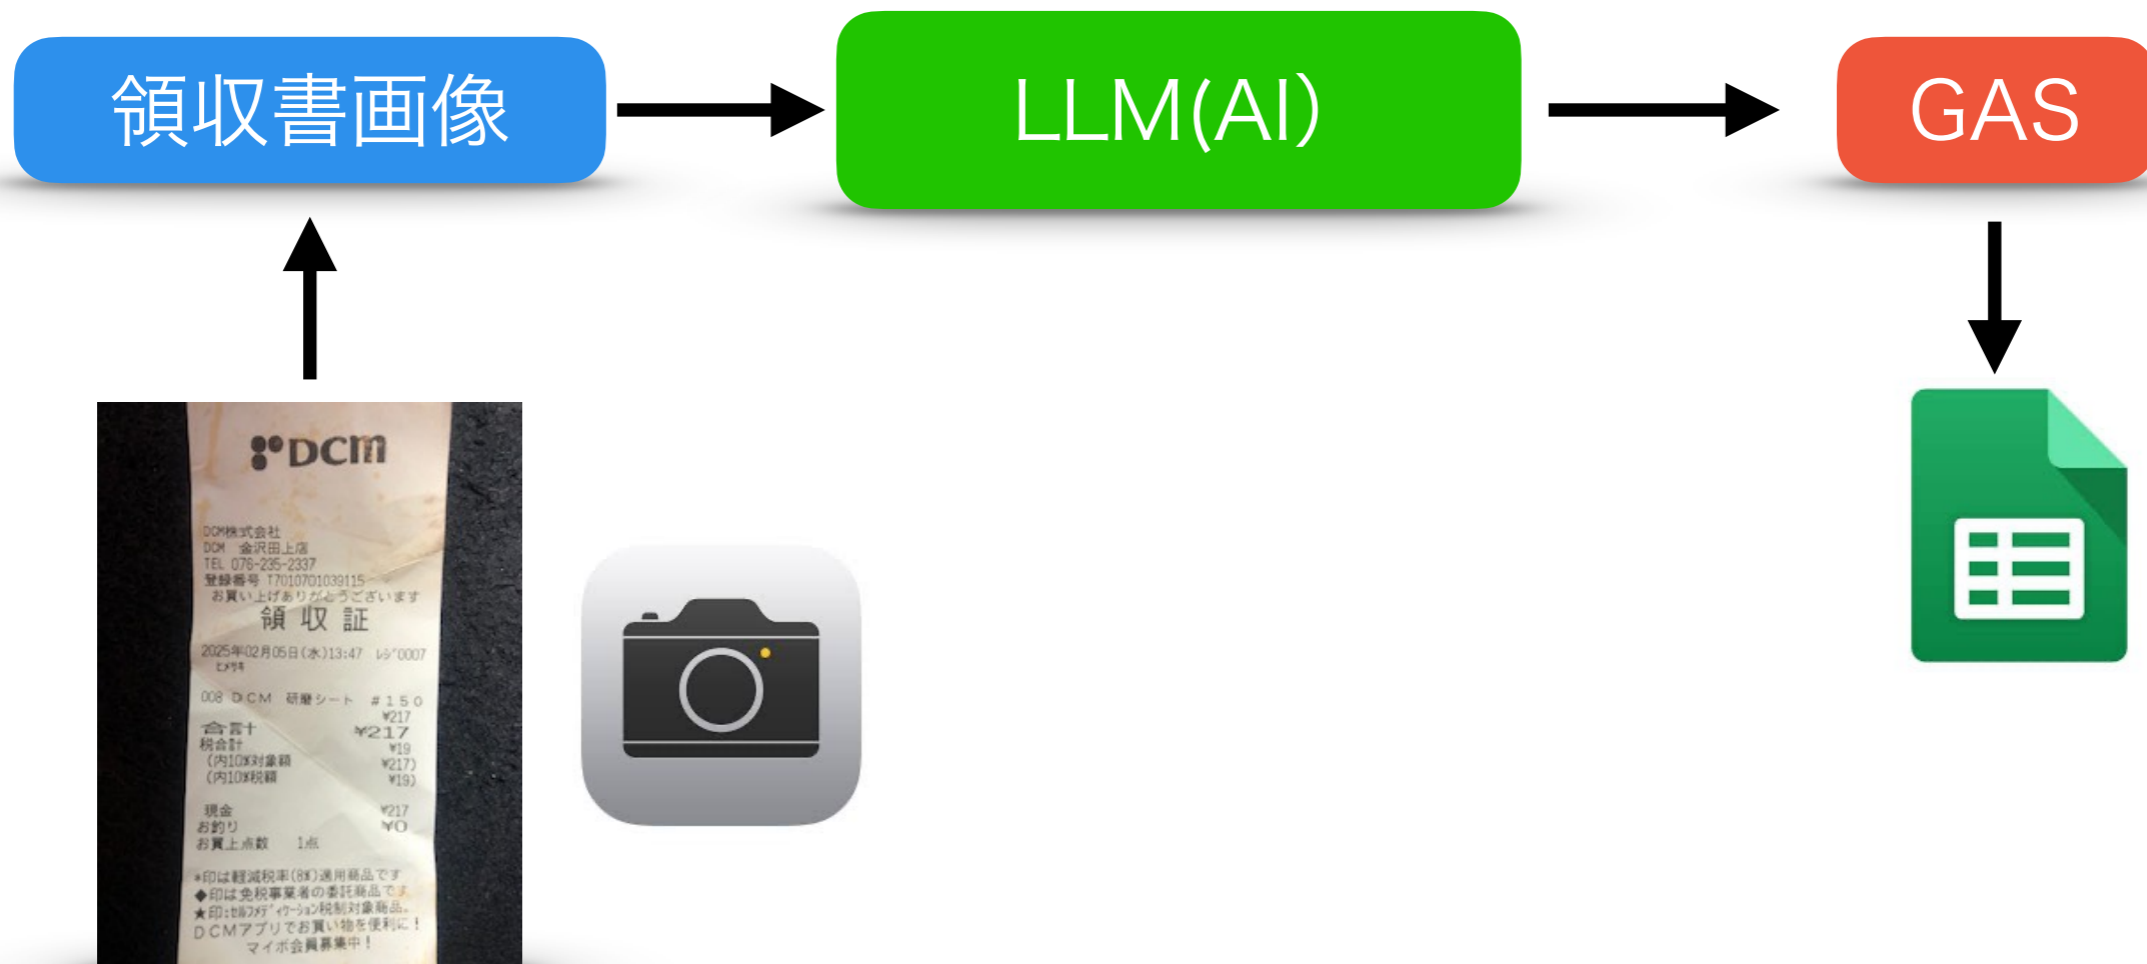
領収書画像

LLM(AI)

GAS

DCM

DCM株式会社
DCM 金沢田上店
TEL 076-235-2337
登録番号 T7010701039115
お買い上げありがとうございます
領 収 証
2025年02月05日(水)13:47 レジ0007
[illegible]

008 DCM 研磨シート #150
¥217
合計 ¥217
税合計 ¥19
(内10%対象額 ¥217)
(内10%税額 ¥19)

現金 ¥217
お釣り ¥0
お買上点数 1点

*印は軽減税率(8%)適用商品です
◆印は免税事業者の委託商品です
★印:セルフメディケーション税制対象商品
DCMアプリでお買い物を便利に!
マイポ会員募集中!